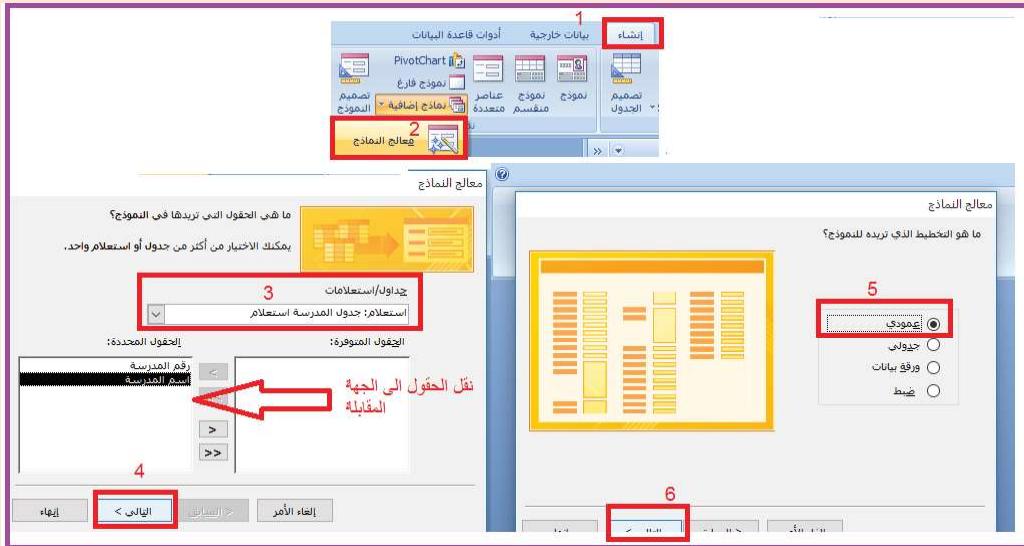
1
إنشاء
بيانات خارجية
أدوات قاعدة البيانات
تصميم الجدول
نموذج
نموذج منقسم
عناصر متعددة
PivotChart
نموذج فارغ
نماذج إضافية
تصميم النموذج
2
معالج النماذج

معالج النماذج
ما هي الحقول التي تريدها في النموذج؟
يمكنك الاختيار من أكثر من جدول أو استعلام واحد.
3
جداول/استعلامات
استعلام: جدول المدرسة استعلام
الحقول المتوفرة:
الحقول المحددة:
رقم المدرسة
أسم المدرسة
>
>>
<
نقل الحقول الى الجهة المقابلة
4
إلغاء الأمر
< السابق
التالي >
إنهاء

معالج النماذج
ما هو التخطيط الذي تريده للنموذج؟
5
عمودي
جدولي
ورقة بيانات
ضبط
6
إلغاء الأمر
< السابق
التالي >
إنهاء